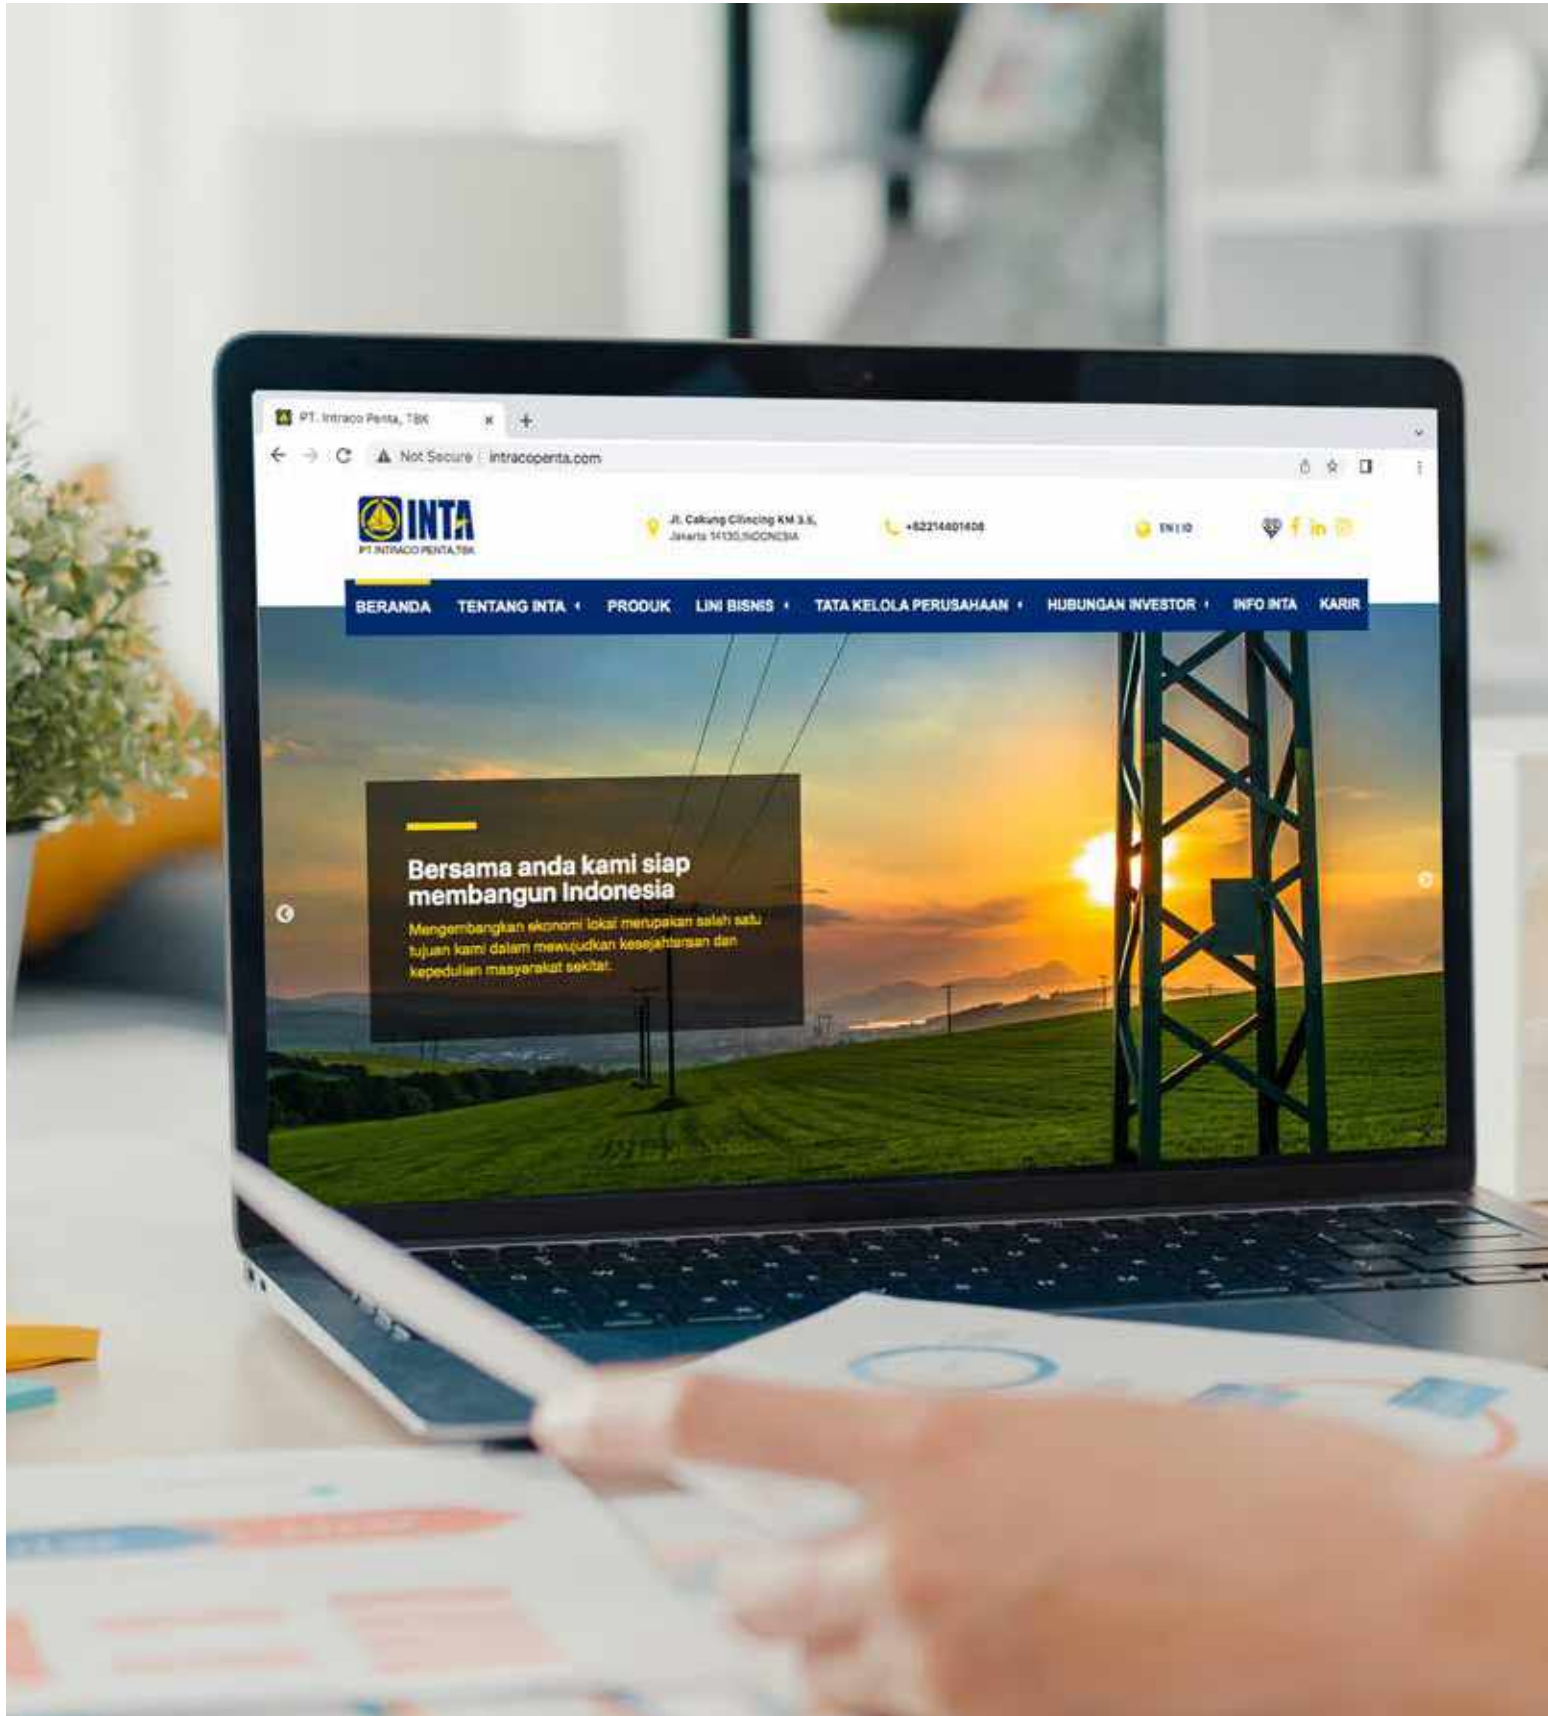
PT. Intraco Penta, TBK
Not Secure | intracopenta.com

INTA
PT INTRACO PENTA TBK

Jl. Cakung Cilincing KM 3.5, Jakarta 14130,INDONESIA

+62214401408

EN | ID

BERANDA TENTANG INTA PRODUK LINI BISNIS TATA KELOLA PERUSAHAAN HUBUNGAN INVESTOR INFO INTA KARIR

Bersama anda kami siap membangun Indonesia

Mengembangkan ekonomi lokal merupakan salah satu tujuan kami dalam mewujudkan kesejahteraan dan kepedulian masyarakat sekitar.